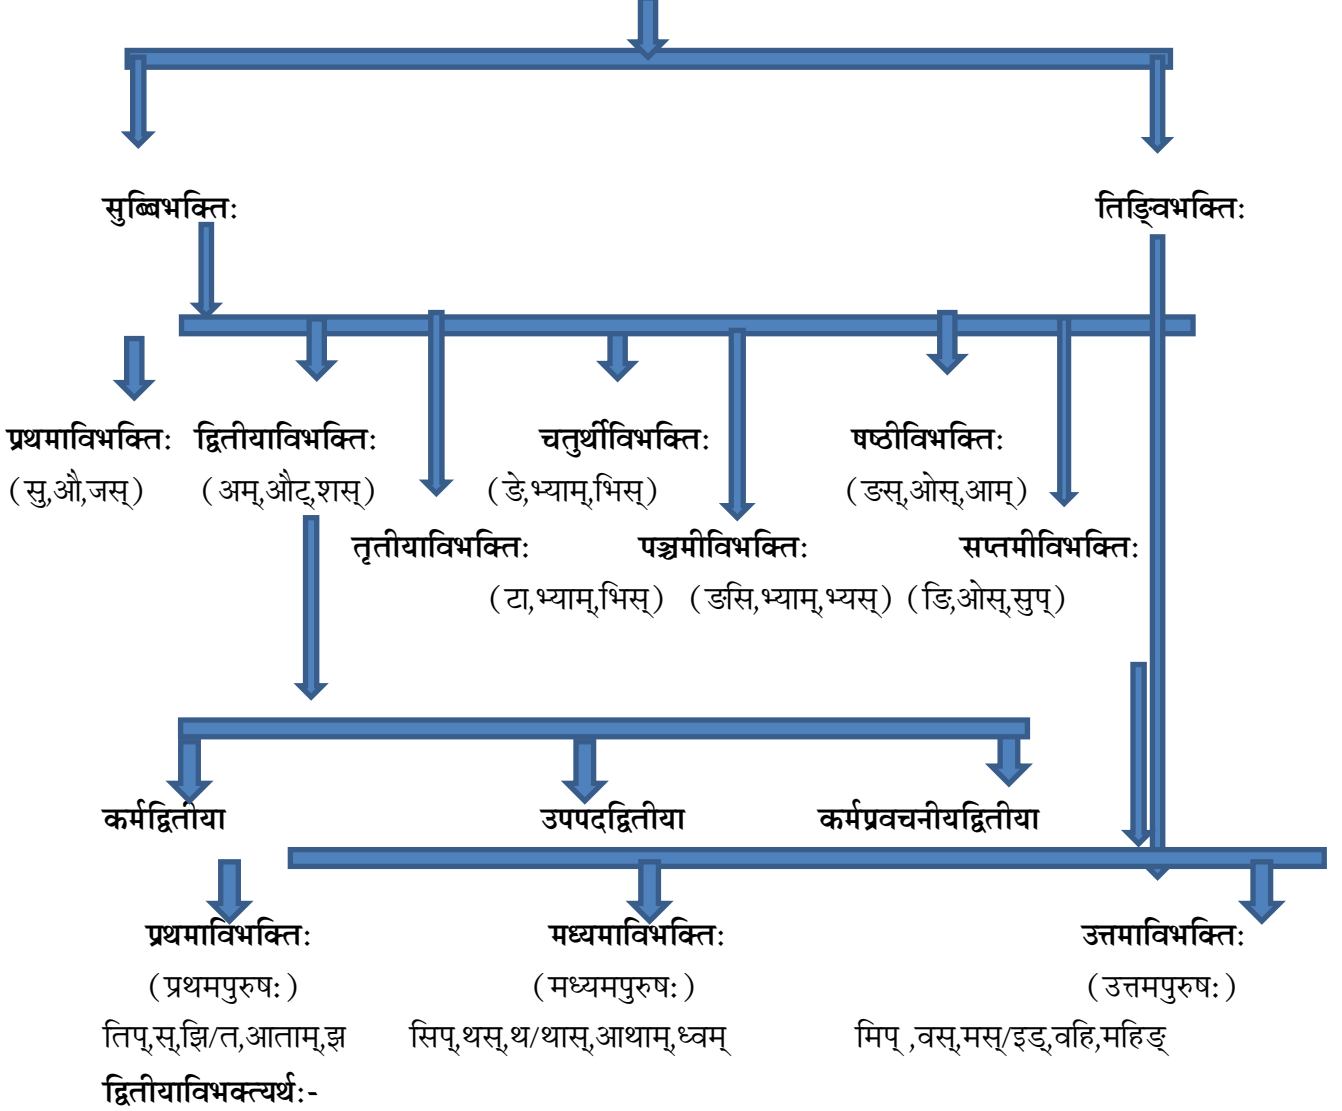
सुब्विभक्तिः

तिङ्विभक्तिः

प्रथमाविभक्तिः
(सु,औ,जस्)

द्वितीयाविभक्तिः
(अम्,औट्,शस्)

तृतीयाविभक्तिः
(टा,भ्याम्,भिस्)

चतुर्थीविभक्तिः
(ङे,भ्याम्,भिस्)

पञ्चमीविभक्तिः
(ङसि,भ्याम्,भ्यस्)

षष्ठीविभक्तिः
(ङस्,ओस्,आम्)

सप्तमीविभक्तिः
(ङि,ओस्,सुप्)

कर्मद्वितीया

उपपदद्वितीया

कर्मप्रवचनीयद्वितीया

प्रथमाविभक्तिः
(प्रथमपुरुषः)
तिप्,स्,झि/त,आताम्,झ

मध्यमाविभक्तिः
(मध्यमपुरुषः)
सिप्,थस्,थ/थास्,आथाम्,ध्वम्

उत्तमाविभक्तिः
(उत्तमपुरुषः)
मिप् ,वस्,मस्/इड्,वहि,महिङ्

द्वितीयाविभक्त्यर्थः:-